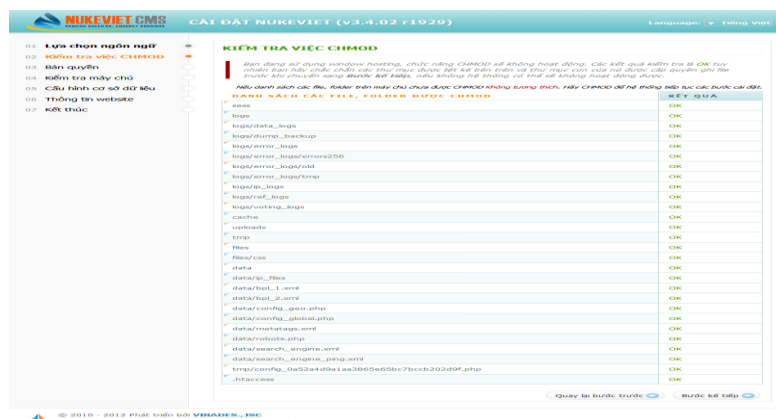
NUKEVIET CMS

CÀI ĐẶT NUKEVIET (v3.4.02 r1929)

Language: Tiếng Việt

01 Lựa chọn ngôn ngữ
02 Kiểm tra việc CHMOD
03 Bản quyền
04 Kiểm tra máy chủ
05 Cấu hình cơ sở dữ liệu
06 Thông tin website
07 Kết thúc

KIỂM TRA VIỆC CHMOD

Bạn đang sử dụng window hosting, chức năng CHMOD sẽ không hoạt động. Các kết quả kiểm tra là OK tuy nhiên bạn hãy chắc chắn các thư mục được liệt kê bên trên và thư mục con của nó được cấp quyền ghi file trước khi chuyển sang Bước kế tiếp, nếu không hệ thống có thể sẽ không hoạt động được.

Nếu danh sách các file, folder trên máy chủ chưa được CHMOD không tương thích. Hãy CHMOD để hệ thống tiếp tục các bước cài đặt.

| DANH SÁCH CÁC FILE, FOLDER ĐƯỢC CHMOD | KẾT QUẢ |
|---|---|
| sess | OK |
| logs | OK |
| logs/data_logs | OK |
| logs/dump_backup | OK |
| logs/error_logs | OK |
| logs/error_logs/errors256 | OK |
| logs/error_logs/old | OK |
| logs/error_logs/tmp | OK |
| logs/ip_logs | OK |
| logs/ref_logs | OK |
| logs/voting_logs | OK |
| cache | OK |
| uploads | OK |
| tmp | OK |
| files | OK |
| files/css | OK |
| data | OK |
| data/ip_files | OK |
| data/bpl_1.xml | OK |
| data/bpl_2.xml | OK |
| data/config_geo.php | OK |
| data/config_global.php | OK |
| data/metatags.xml | OK |
| data/robots.php | OK |
| data/search_engine.xml | OK |
| data/search_engine_ping.xml | OK |
| tmp/config_0a52a4d9a1aa3865e65bc7bccb202d9f.php | OK |
| .htaccess | OK |

Quay lại bước trước | Bước kế tiếp

© 2010 - 2012 Phát triển bởi VINADES.,JSC